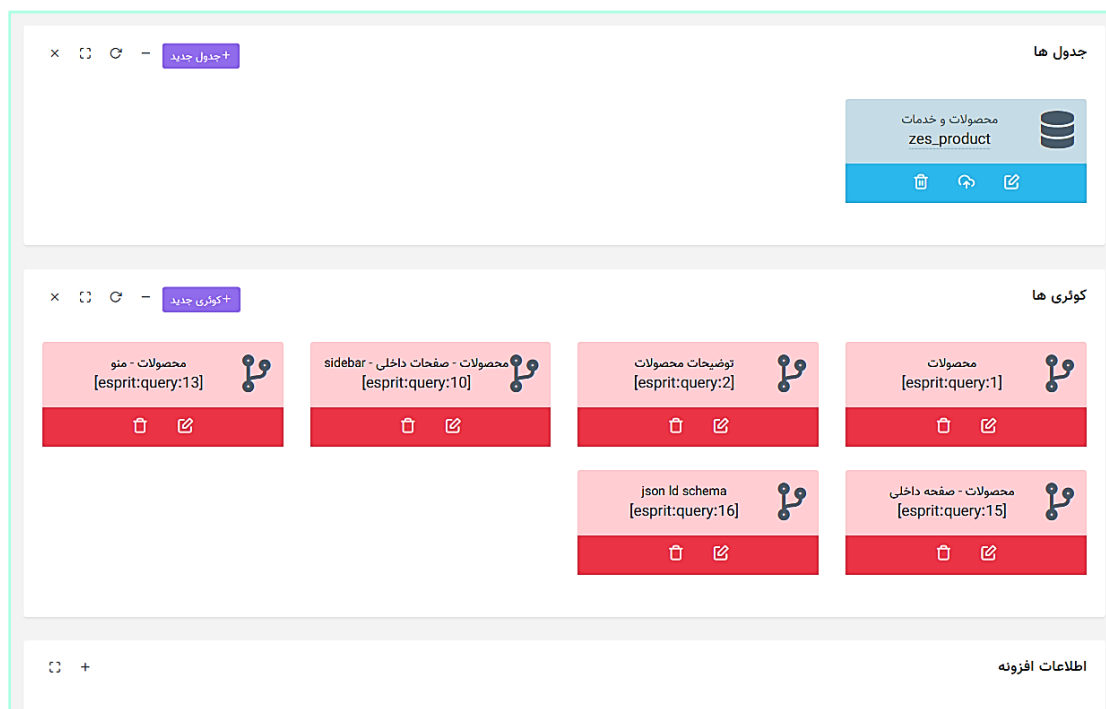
جدول ها

+جدول جدید

محصولات و خدمات
zes_product

کوئری ها

+کوئری جدید

محصولات
[esprit:query:1]

توضیحات محصولات
[esprit:query:2]

محصولات - صفحات داخلی - sidebar
[esprit:query:10]

محصولات - منو
[esprit:query:13]

محصولات - صفحه داخلی
[esprit:query:15]

json ld schema
[esprit:query:16]

اطلاعات افزونه

+